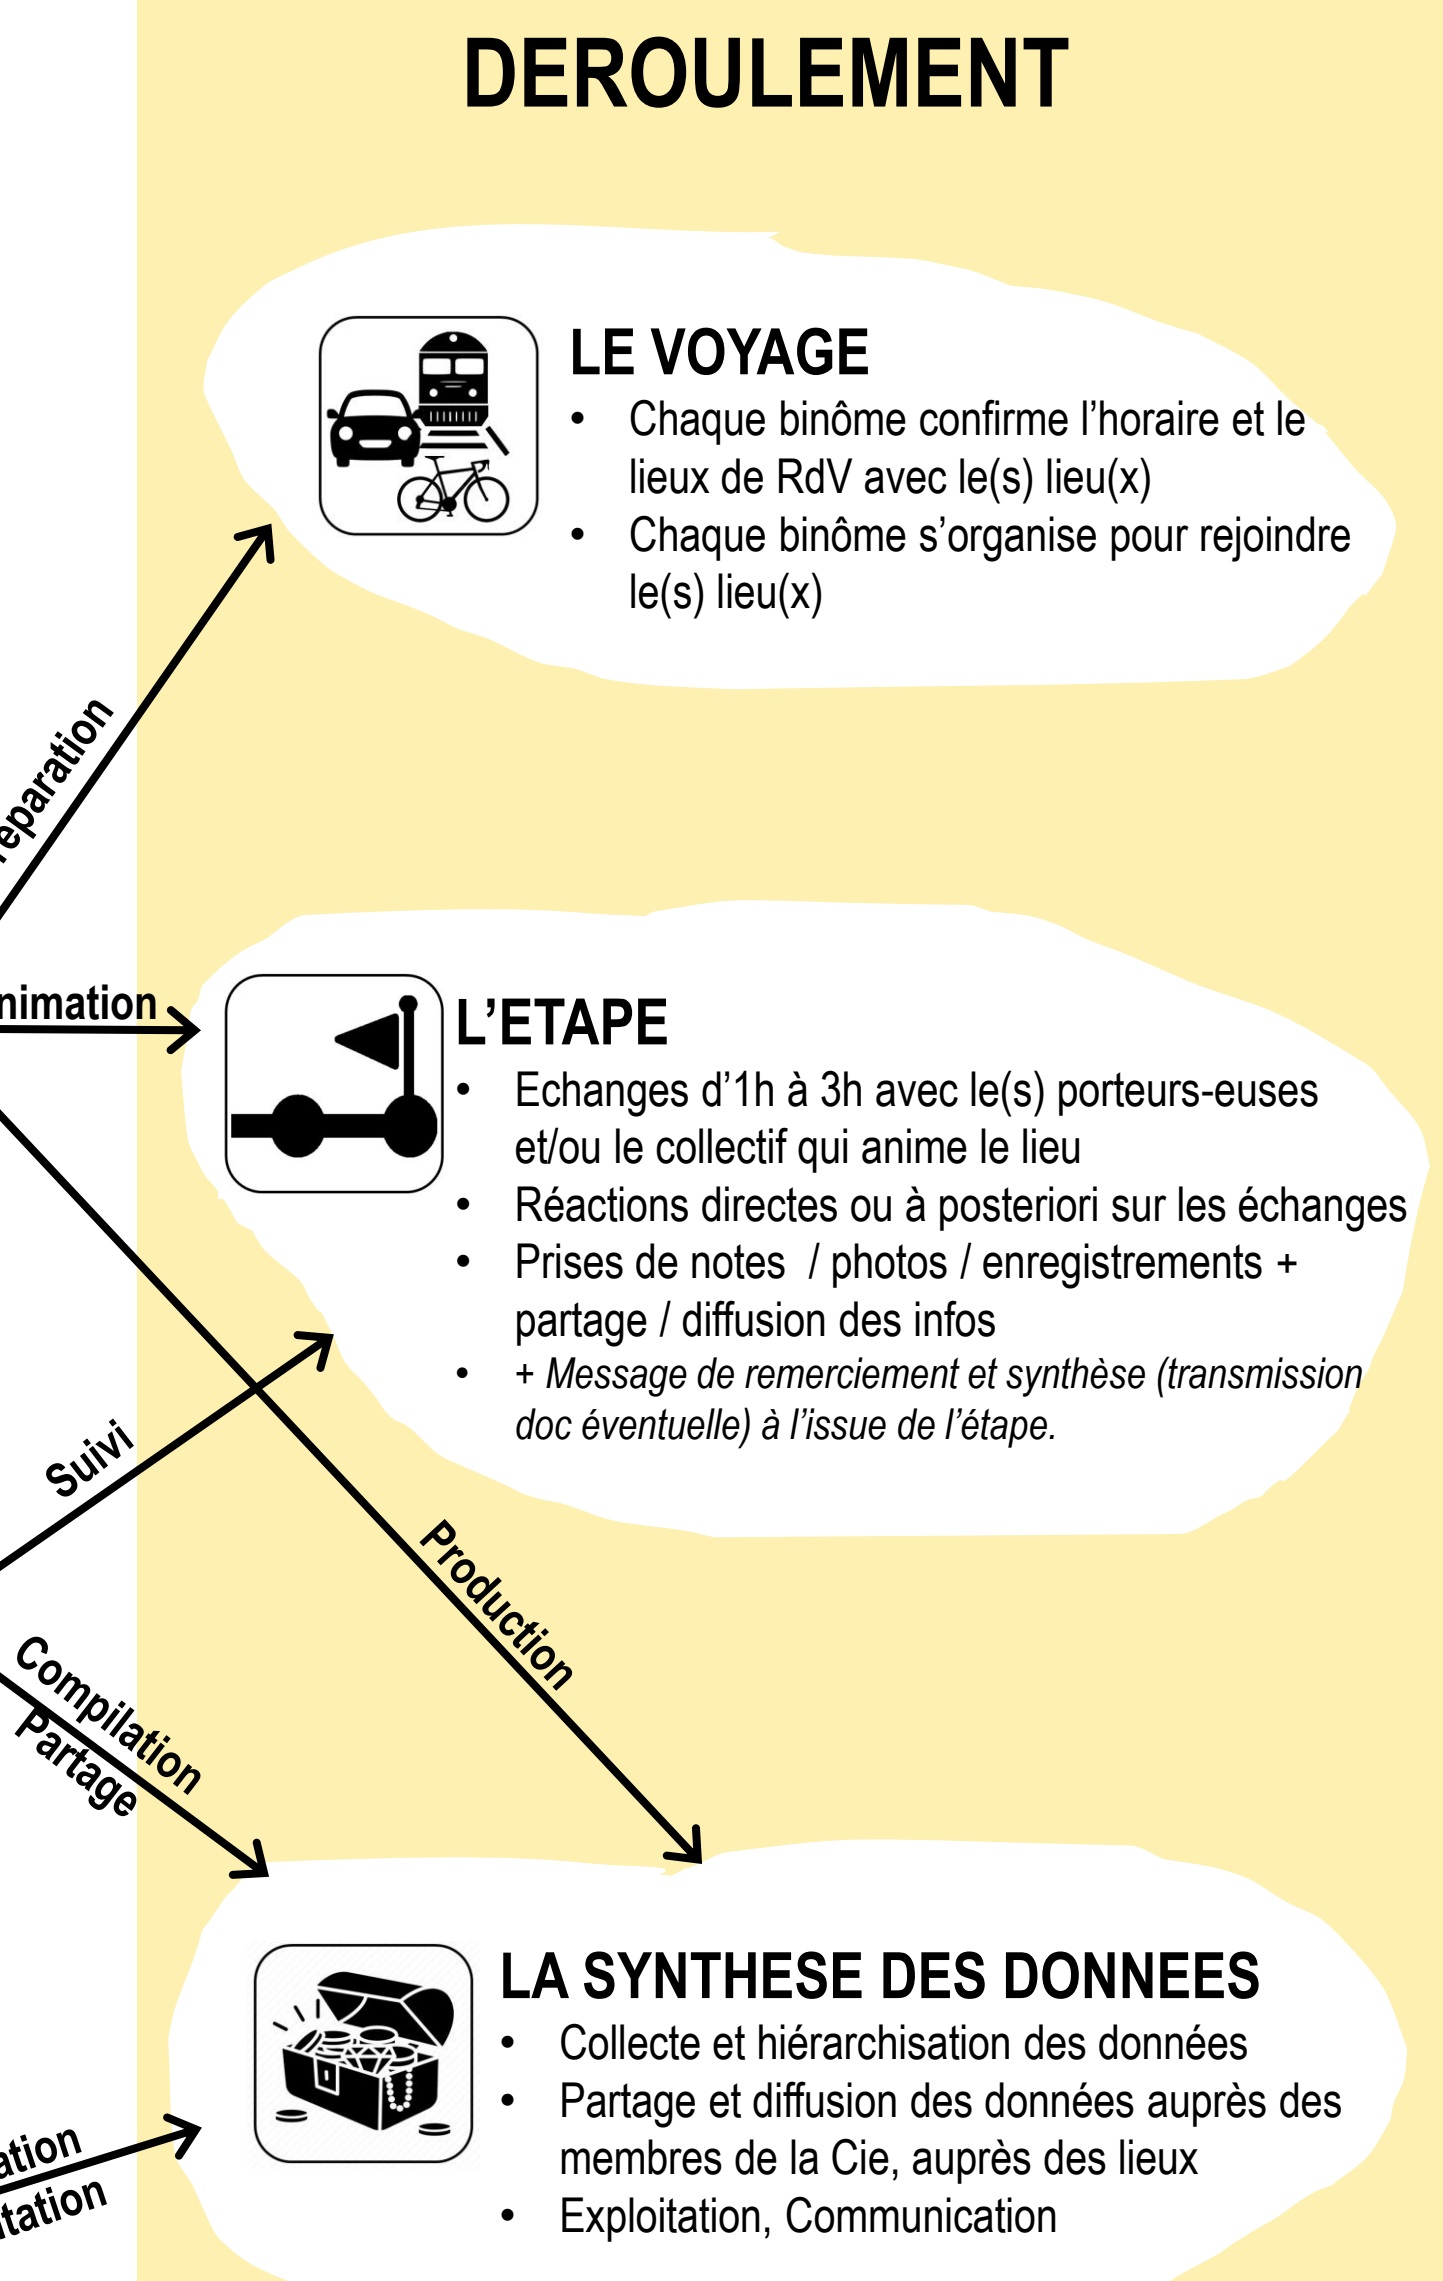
DEROULEMENT

LE VOYAGE

- Chaque binôme confirme l'horaire et le lieux de RdV avec le(s) lieu(x)
- Chaque binôme s'organise pour rejoindre le(s) lieu(x)

réparation

nimation

L'ETAPE

- Echanges d'1h à 3h avec le(s) porteurs-euses et/ou le collectif qui anime le lieu
- Réactions directes ou à posteriori sur les échanges
- Prises de notes / photos / enregistrements + partage / diffusion des infos
- + *Message de remerciement et synthèse (transmission doc éventuelle) à l'issue de l'étape.*

Suivi

Production

Compilation
Partage

LA SYNTHESE DES DONNEES

- Collecte et hiérarchisation des données
- Partage et diffusion des données auprès des membres de la Cie, auprès des lieux
- Exploitation, Communication

ation
itation